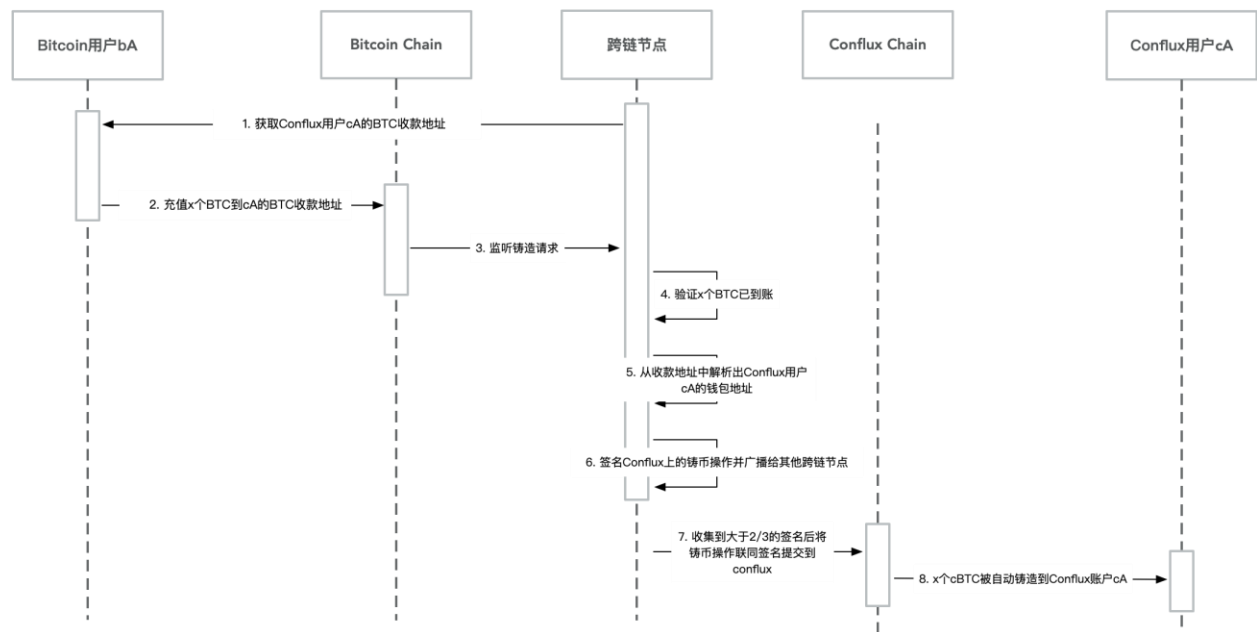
Bitcoin用户bA

Bitcoin Chain

跨链节点

Conflux Chain

Conflux用户cA

1. 获取Conflux用户cA的BTC收款地址

2. 充值x个BTC到cA的BTC收款地址

3. 监听铸造请求

4. 验证x个BTC已到账

5. 从收款地址中解析出Conflux用户cA的钱包地址

6. 签名Conflux上的铸币操作并广播给其他跨链节点

7. 收集到大于2/3的签名后将铸币操作联同签名提交到conflux

8. x个cBTC被自动铸造到Conflux账户cA